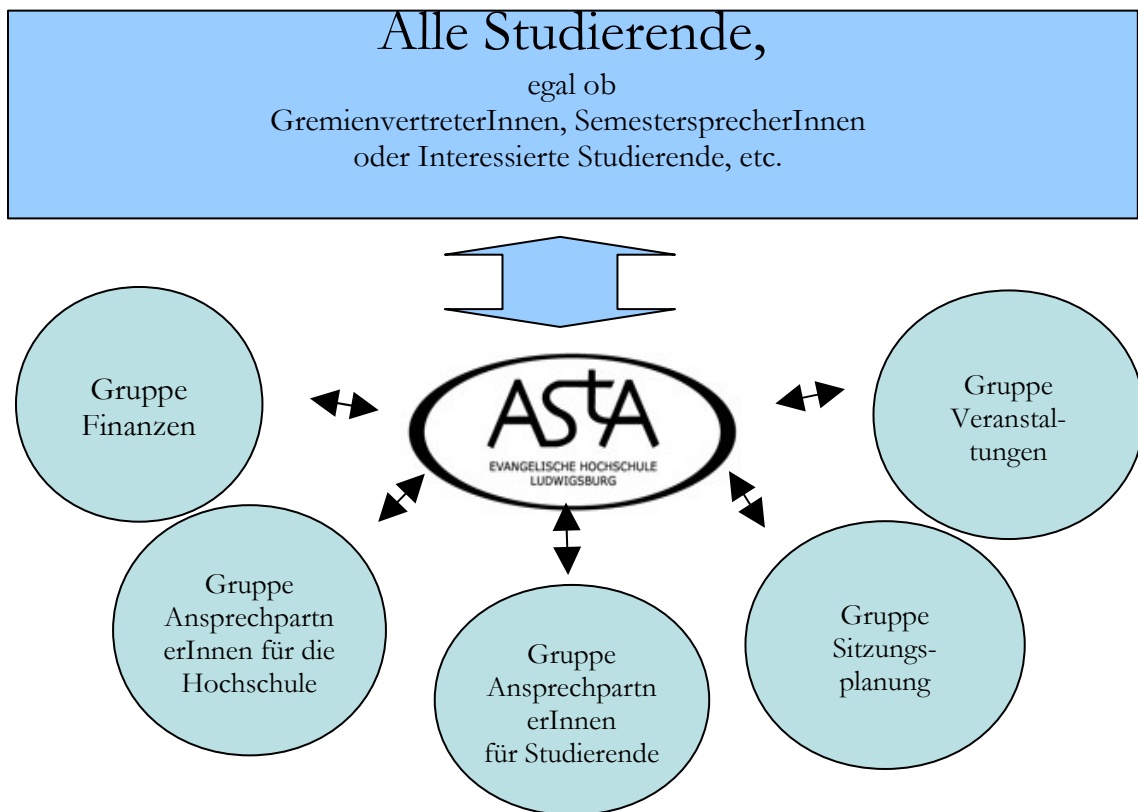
Alle Studierende,

egal ob
GremienvertreterInnen, SemestersprecherInnen
oder Interessierte Studierende, etc.

Gruppe
Finanzen

AStA
EVANGELISCHE HOCHSCHULE
LUDWIGSBURG

Gruppe
Veranstaltungen

Gruppe
AnsprechpartnerInnen für die
Hochschule

Gruppe
AnsprechpartnerInnen
für Studierende

Gruppe
Sitzungsplanung